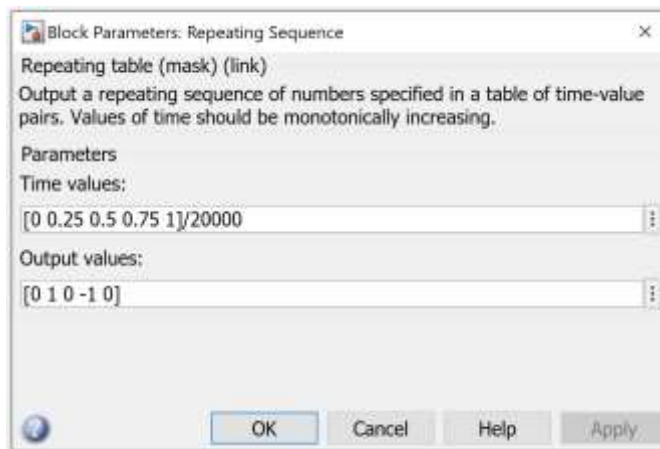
Block Parameters: Repeating Sequence ×

Repeating table (mask) (link)

Output a repeating sequence of numbers specified in a table of time-value pairs. Values of time should be monotonically increasing.

Parameters

Time values:

[0 0.25 0.5 0.75 1]/20000

Output values:

[0 1 0 -1 0]

OK Cancel Help Apply